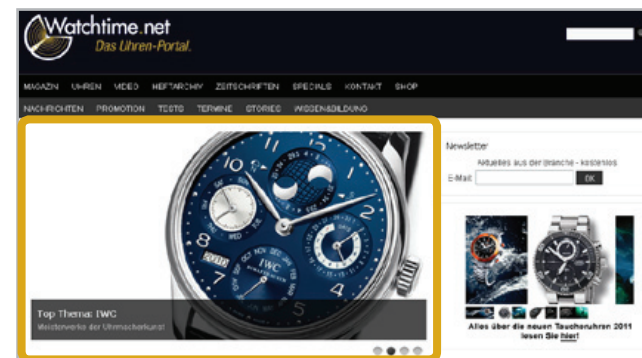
Watchtime.net
Das Uhren-Portal

MAGAZIN UHREN VIDEO HEFTARCHIV ZEITSCHRIFTEN SPECIALS KONTAKT SHOP

NACHRICHTEN PROMOTION TESTS TERMINE STORIES WISSEN&BILDUNG

Top Thema: IWC
Meisterwerke der Uhrmacherkunst

Newsletter
Aktuelles aus der Branche - kostenlos
E-Mail
OK

Alles über die neuen Taucheruhren 2011 lesen Sie hier!